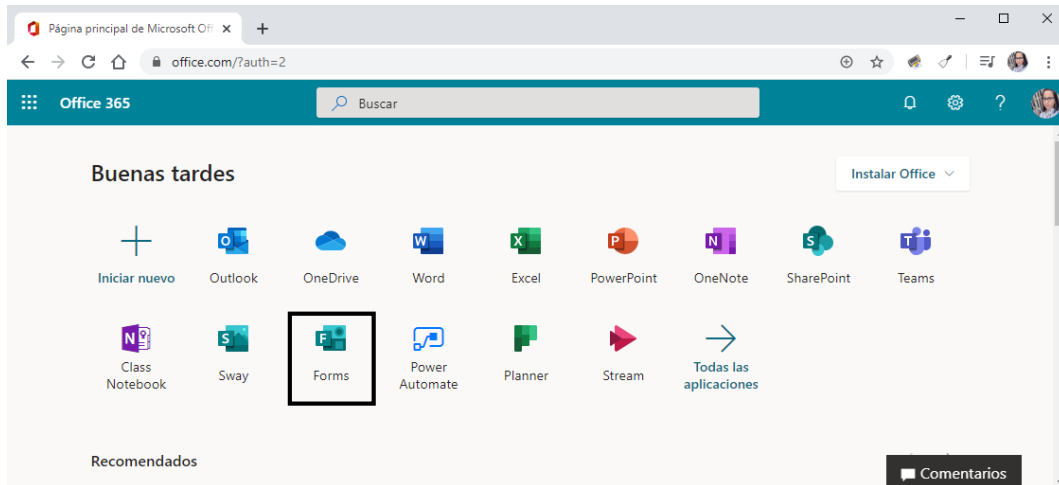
Página principal de Microsoft Off ×
+
office.com/?auth=2
Office 365
Buscar
?
Buenas tardes
Instalar Office
Iniciar nuevo
Outlook
OneDrive
Word
Excel
PowerPoint
OneNote
SharePoint
Teams
Class Notebook
Sway
Forms
Power Automate
Planner
Stream
Todas las aplicaciones
Recomendados
Comentarios